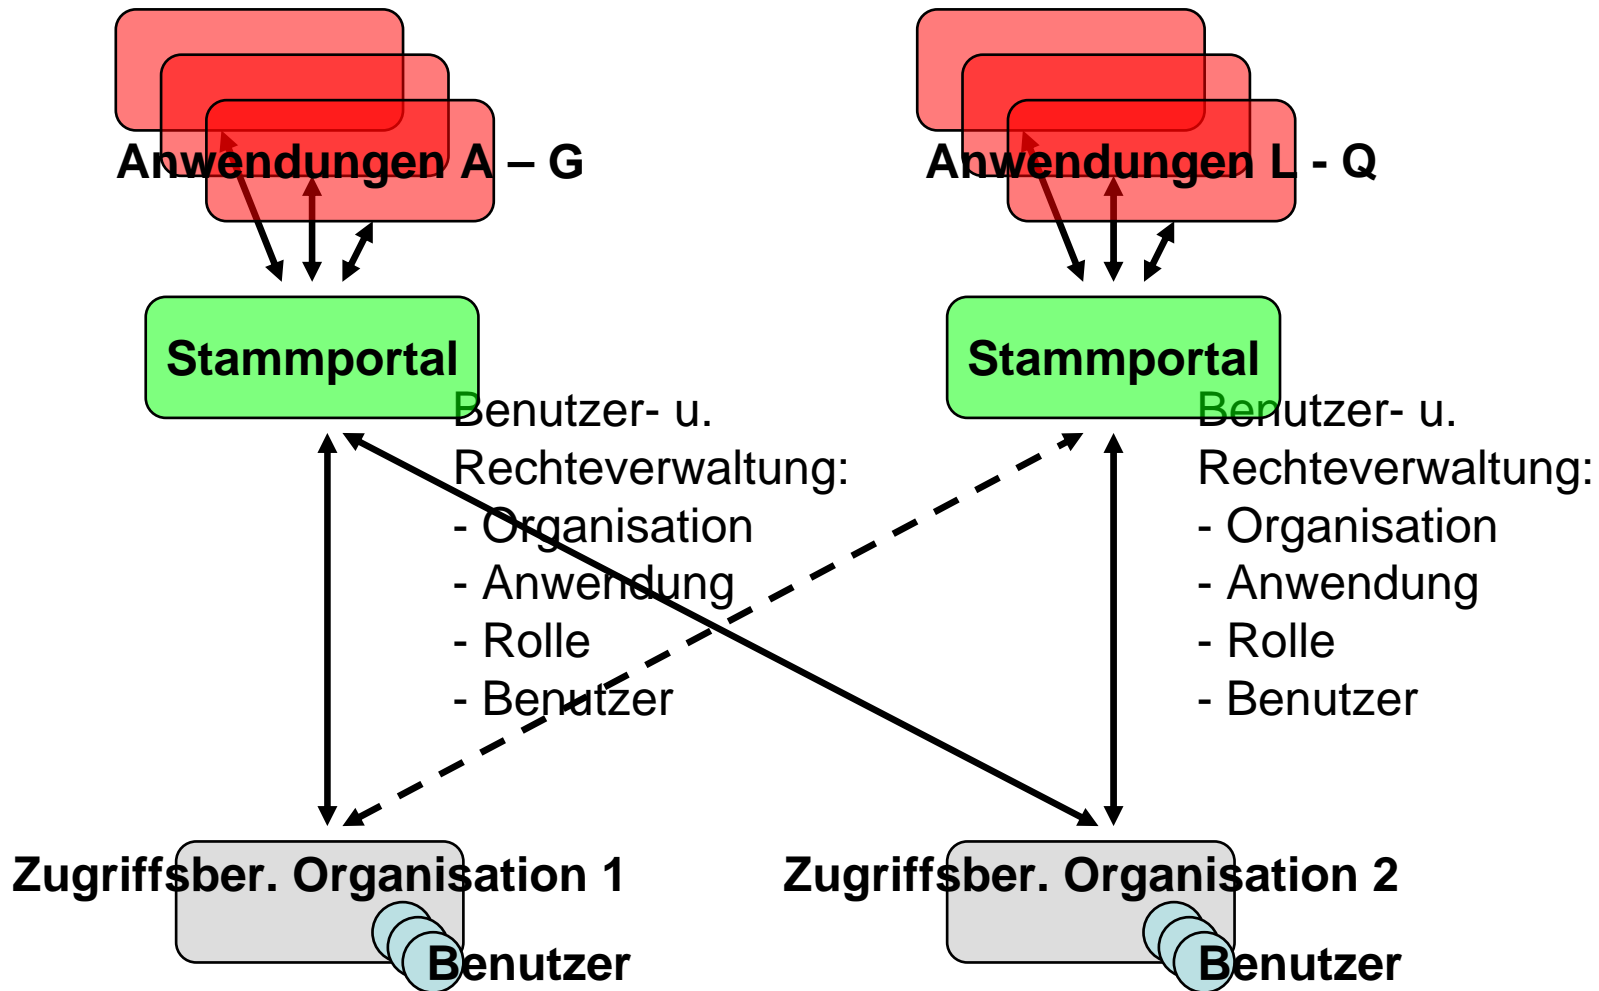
Anwendungen A – G

Anwendungen L - Q

Stammportal

Stammportal

Benutzer- u. Rechteverwaltung:
- Organisation
- Anwendung
- Rolle
- Benutzer

Benutzer- u. Rechteverwaltung:
- Organisation
- Anwendung
- Rolle
- Benutzer

Zugriffsber. Organisation 1

Benutzer

Zugriffsber. Organisation 2

Benutzer